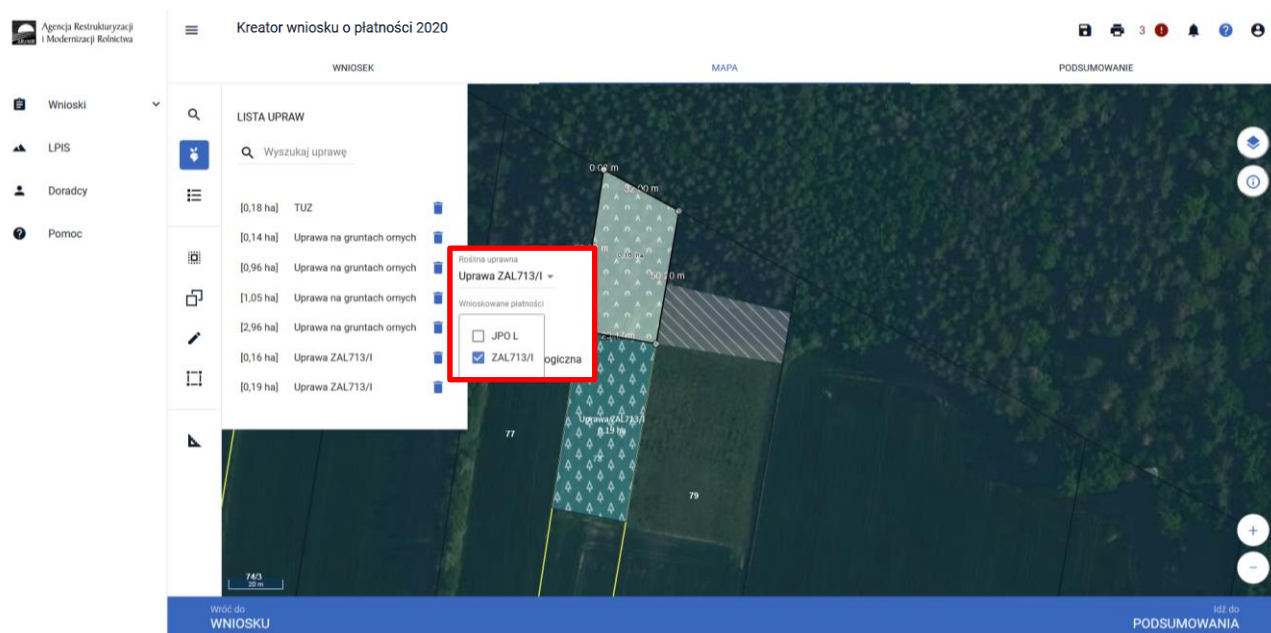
Agencja Restrukturyzacji i Modernizacji Rolnictwa

Kreator wniosku o płatności 2020

3

WNIOSEK

MAPA

PODSUMOWANIE

Wnioski

LPIS

Doradcy

Pomoc

LISTA UPRAW

Wyszukaj uprawę

[0,18 ha] TUZ

[0,14 ha] Uprawa na gruntach ornych

[0,96 ha] Uprawa na gruntach ornych

[1,05 ha] Uprawa na gruntach ornych

[2,96 ha] Uprawa na gruntach ornych

[0,16 ha] Uprawa ZAL713/I

[0,19 ha] Uprawa ZAL713/I

0,00 m

32,00 m

Roślina uprawna

Uprawa ZAL713/I

Wnioskowane płatności

JPO L

ZAL713/I

ogiczna

Uprawa ZAL713/I

,19 ha

77

79

74/3

20 m

Wróć do

WNIOSKU

Idź do

PODSUMOWANIA